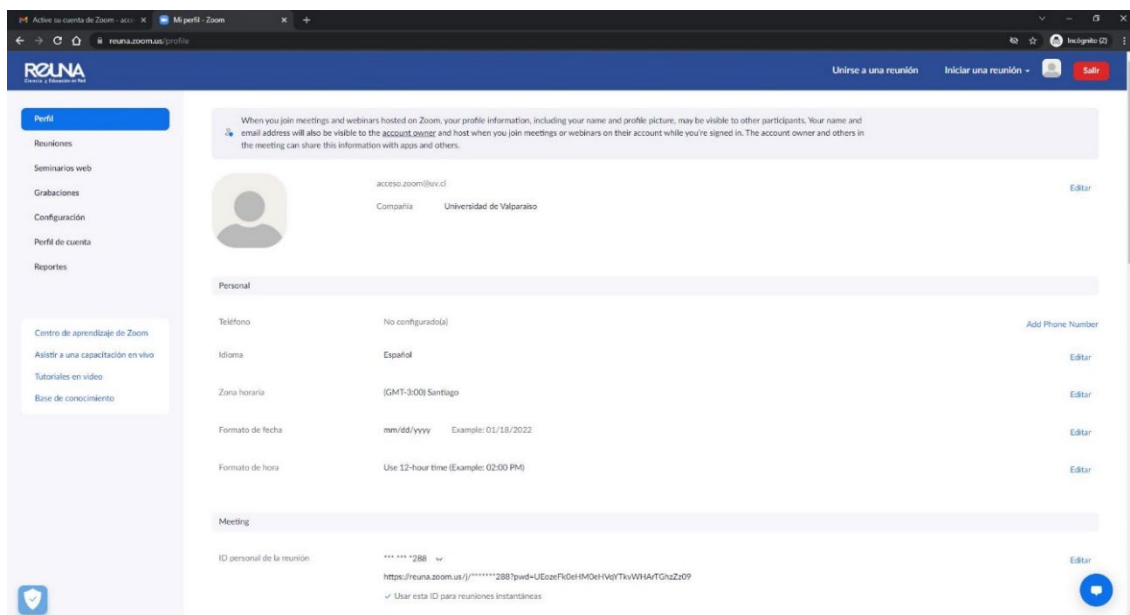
Active su cuenta de Zoom - acc ×
Mi perfil - Zoom ×
reuna.zoom.us/profile
Incógnito (2)

REUNA
Ciencia y Educación en Red

Unirse a una reunión
Iniciar una reunión
Salir

Perfil
Reuniones
Seminarios web
Grabaciones
Configuración
Perfil de cuenta
Reportes

Centro de aprendizaje de Zoom
Asistir a una capacitación en vivo
Tutoriales en video
Base de conocimiento

When you join meetings and webinars hosted on Zoom, your profile information, including your name and profile picture, may be visible to other participants. Your name and email address will also be visible to the account owner and host when you join meetings or webinars on their account while you're signed in. The account owner and others in the meeting can share this information with apps and others.

acceso.zoom@uv.cl
Editar
Compañía Universidad de Valparaíso

Personal

| | | |
|---|---|---|
| Teléfono | No configurado(a) | Add Phone Number |
| Idioma | Español | Editar |
| Zona horaria | (GMT-3:00) Santiago | Editar |
| Formato de fecha | mm/dd/yyyy Example: 01/18/2022 | Editar |
| Formato de hora | Use 12-hour time (Example: 02:00 PM) | Editar |

Meeting

ID personal de la reunión
*** *** *288
https://reuna.zoom.us/j/*******288?pwd=UEozeFk0eHM0eHVqYTkvWHArTGhzZz09
✓ Usar esta ID para reuniones instantáneas
Editar